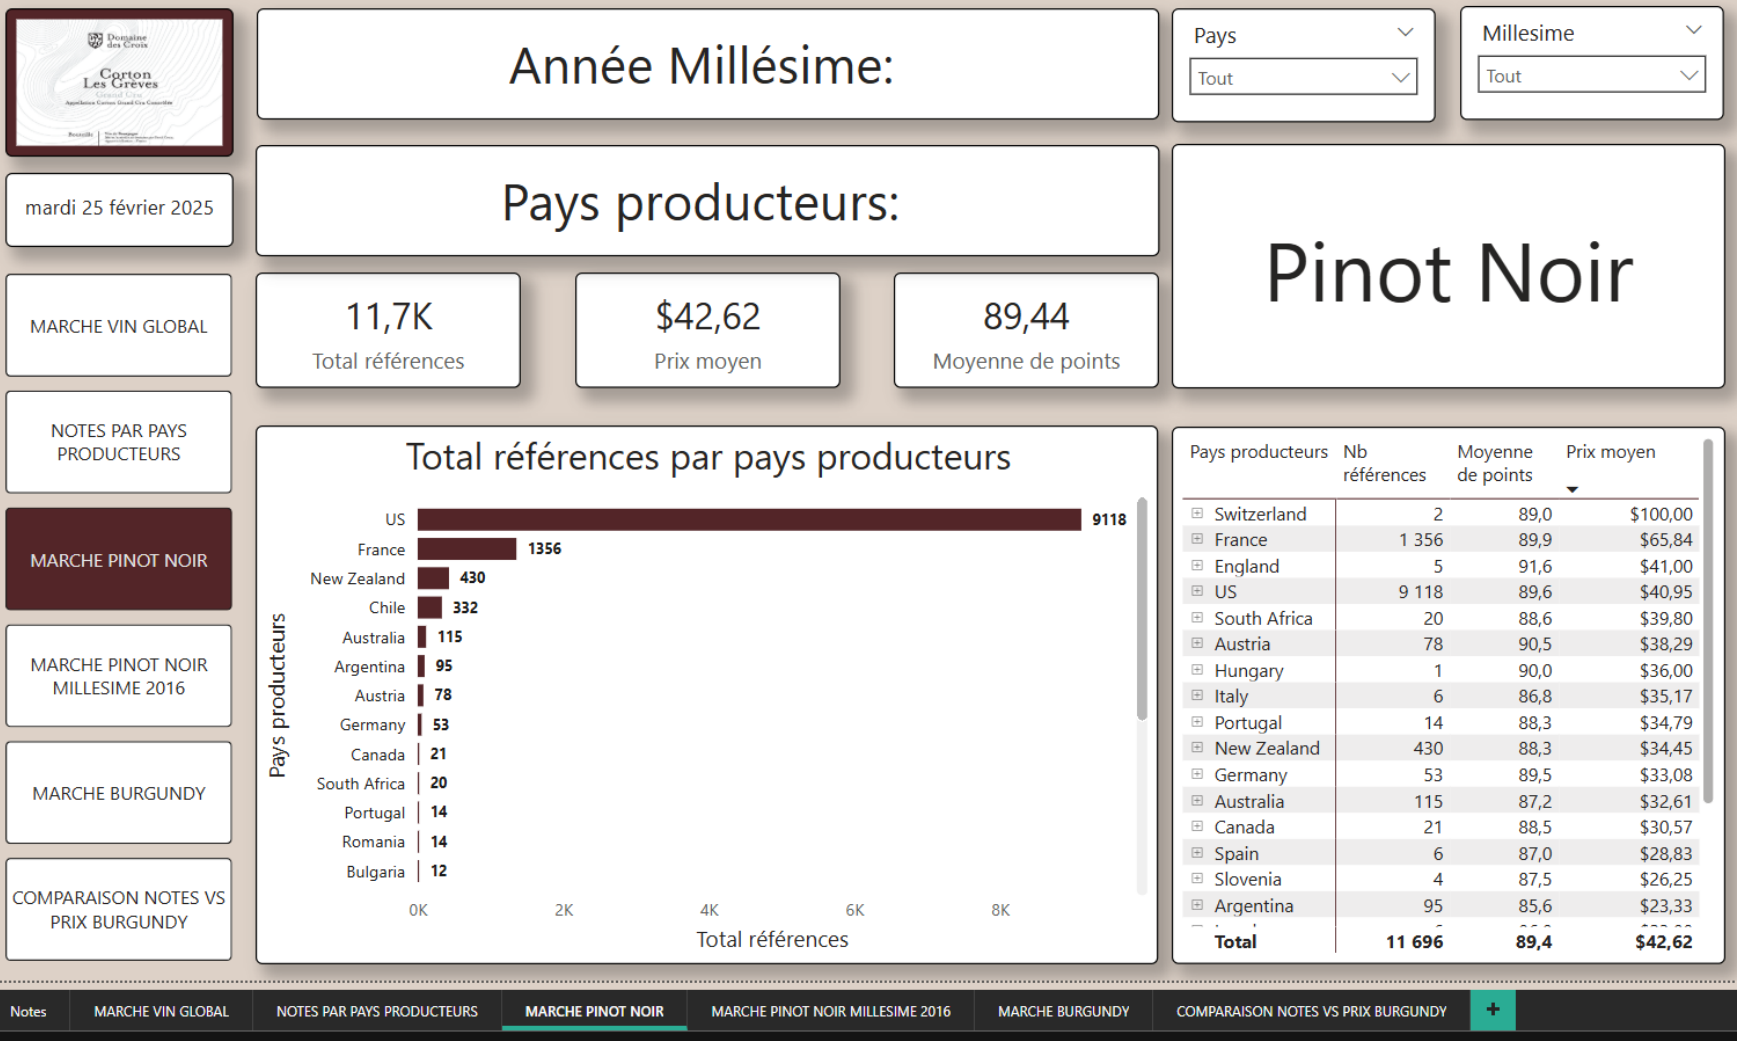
Domaine des Croix
Corton Les Grèves
Grand Cru

Année Millésime:

Pays
Tout

Millesime
Tout

mardi 25 février 2025

Pays producteurs:

Pinot Noir

MARCHE VIN GLOBAL

11,7K
Total références

$42,62
Prix moyen

89,44
Moyenne de points

NOTES PAR PAYS PRODUCTEURS

MARCHE PINOT NOIR

MARCHE PINOT NOIR MILLESIME 2016

MARCHE BURGUNDY

COMPARAISON NOTES VS PRIX BURGUNDY

Total références par pays producteurs

Pays producteurs

| | |
|---|---|
| US | 9118 |
| France | 1356 |
| New Zealand | 430 |
| Chile | 332 |
| Australia | 115 |
| Argentina | 95 |
| Austria | 78 |
| Germany | 53 |
| Canada | 21 |
| South Africa | 20 |
| Portugal | 14 |
| Romania | 14 |
| Bulgaria | 12 |

0K 2K 4K 6K 8K
Total références

| Pays producteurs | Nb références | Moyenne de points | Prix moyen |
|---|---|---|---|
| Switzerland | 2 | 89,0 | $100,00 |
| France | 1 356 | 89,9 | $65,84 |
| England | 5 | 91,6 | $41,00 |
| US | 9 118 | 89,6 | $40,95 |
| South Africa | 20 | 88,6 | $39,80 |
| Austria | 78 | 90,5 | $38,29 |
| Hungary | 1 | 90,0 | $36,00 |
| Italy | 6 | 86,8 | $35,17 |
| Portugal | 14 | 88,3 | $34,79 |
| New Zealand | 430 | 88,3 | $34,45 |
| Germany | 53 | 89,5 | $33,08 |
| Australia | 115 | 87,2 | $32,61 |
| Canada | 21 | 88,5 | $30,57 |
| Spain | 6 | 87,0 | $28,83 |
| Slovenia | 4 | 87,5 | $26,25 |
| Argentina | 95 | 85,6 | $23,33 |
| Total | 11 696 | 89,4 | $42,62 |

Notes | MARCHE VIN GLOBAL | NOTES PAR PAYS PRODUCTEURS | MARCHE PINOT NOIR | MARCHE PINOT NOIR MILLESIME 2016 | MARCHE BURGUNDY | COMPARAISON NOTES VS PRIX BURGUNDY | +